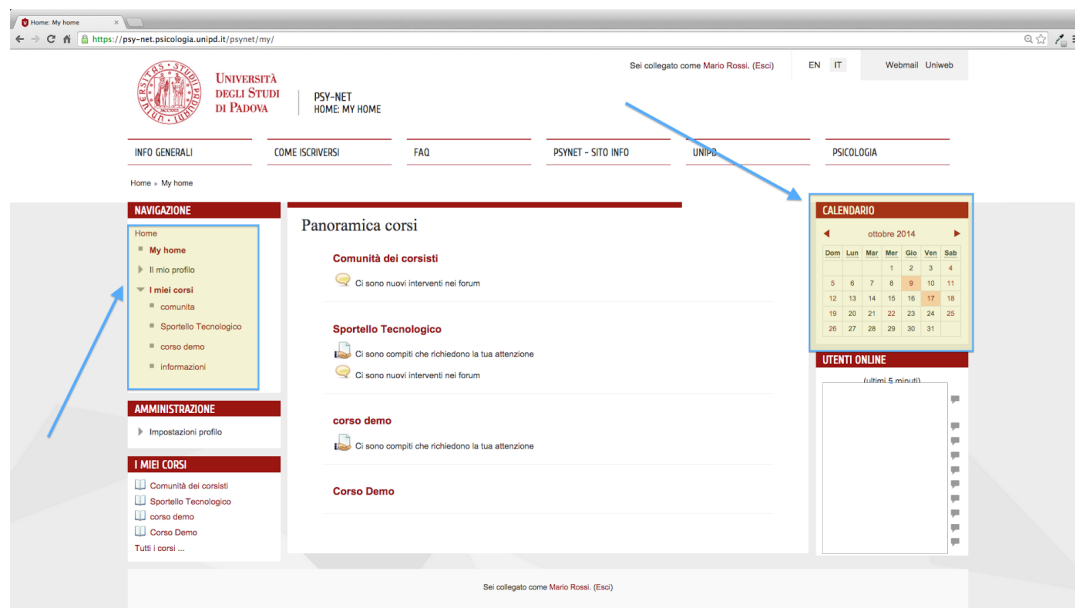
Home: My home

https://psy-net.psicologia.unipd.it/psynet/my/

Università degli Studi di Padova

PSY-NET
HOME: MY HOME

Sei collegato come Mario Rossi. (Esci)

EN IT

Webmail Uniweb

INFO GENERALI
COME ISCRIVERSI
FAQ
PSYNET - SITO INFO
UNIPD
PSICOLOGIA

Home » My home

NAVIGAZIONE

Home
My home
Il mio profilo
I miei corsi
comunita
Sportello Tecnologico
corso demo
informazioni

AMMINISTRAZIONE

Impostazioni profilo

I MIEI CORSI

Comunità dei corsisti
Sportello Tecnologico
corso demo
Corso Demo
Tutti i corsi ...

Panoramica corsi

Comunità dei corsisti

Ci sono nuovi interventi nei forum

Sportello Tecnologico

Ci sono compiti che richiedono la tua attenzione

Ci sono nuovi interventi nei forum

corso demo

Ci sono compiti che richiedono la tua attenzione

Corso Demo

CALENDARIO

ottobre 2014

| Dom | Lun | Mar | Mer | Gio | Ven | Sab |
|---|---|---|---|---|---|---|
| | | | 1 | 2 | 3 | 4 |
| 5 | 6 | 7 | 8 | 9 | 10 | 11 |
| 12 | 13 | 14 | 15 | 16 | 17 | 18 |
| 19 | 20 | 21 | 22 | 23 | 24 | 25 |
| 26 | 27 | 28 | 29 | 30 | 31 | |

UTENTI ONLINE

(ultimi 5 minuti)

Sei collegato come Mario Rossi. (Esci)